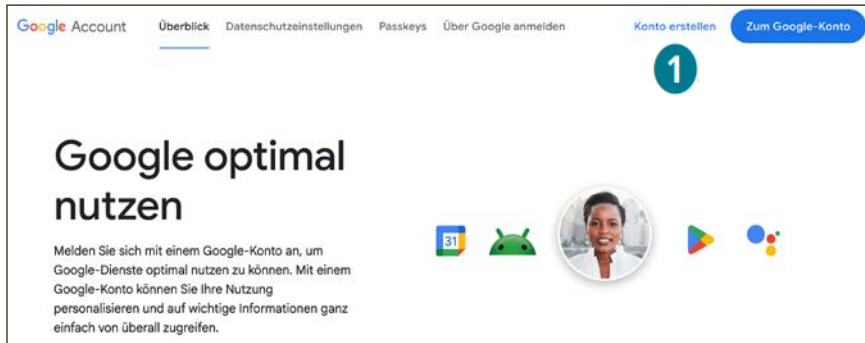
Google Account Überblick Datenschutzeinstellungen Passkeys Über Google anmelden Konto erstellen Zum Google-Konto

1

Google optimal nutzen

Melden Sie sich mit einem Google-Konto an, um Google-Dienste optimal nutzen zu können. Mit einem Google-Konto können Sie Ihre Nutzung personalisieren und auf wichtige Informationen ganz einfach von überall zugreifen.

31